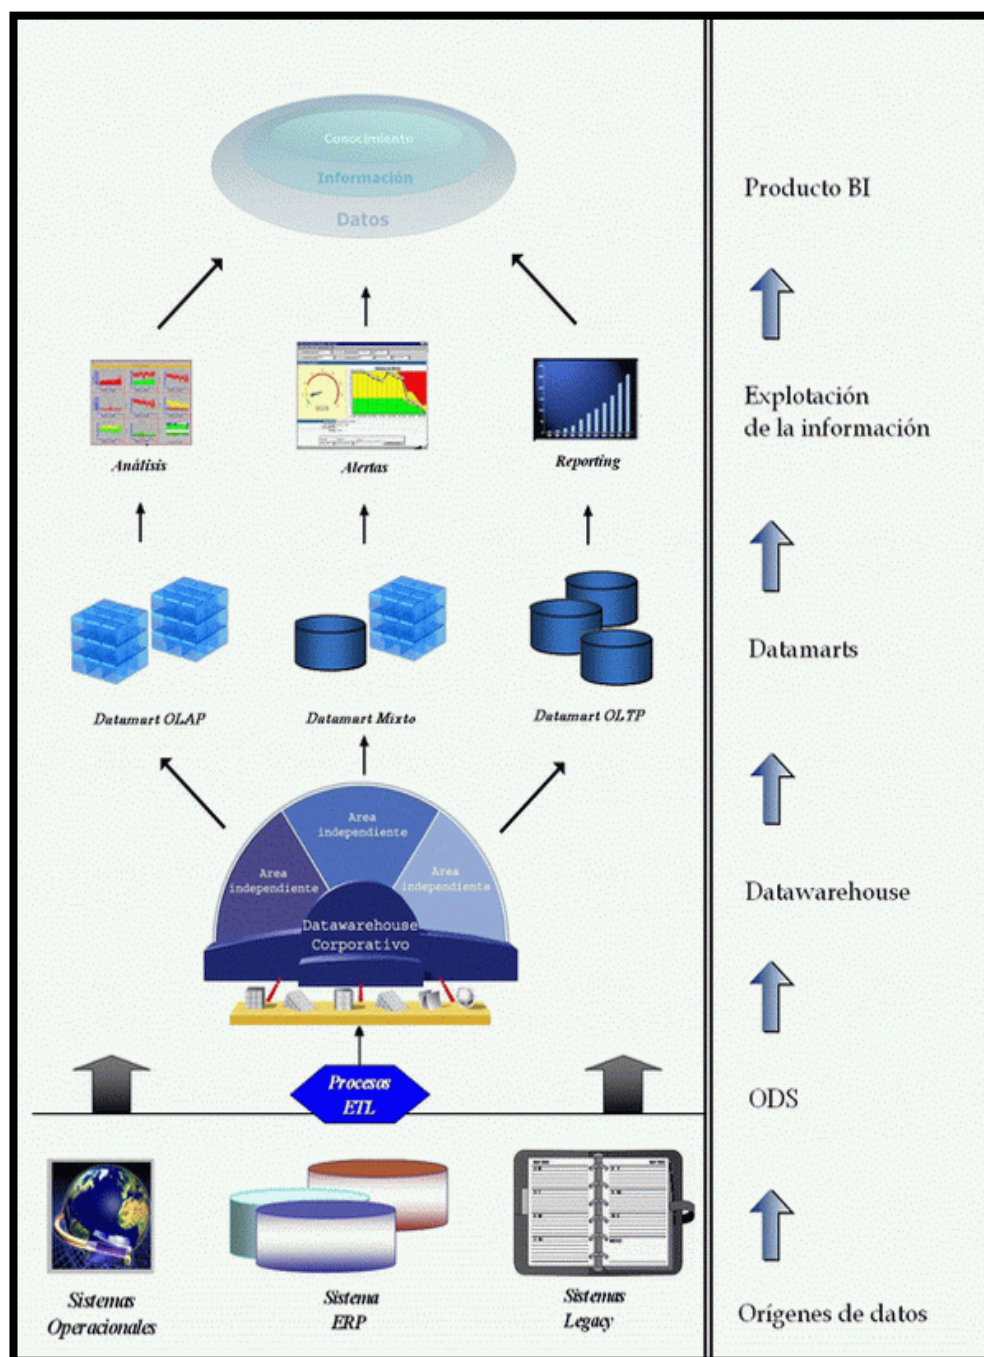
Conocimiento
Información
Datos

Análisis
Alertas
Reporting

Datamart OLAP
Datamart Mixto
Datamart OLTP

Area independiente
Area independiente
Area independiente
Datawarehouse Corporativo

Procesos ETL

Sistemas Operacionales
Sistema ERP
Sistemas Legacy

Producto BI
Explotación de la información
Datamarts
Datawarehouse
ODS
Orígenes de datos